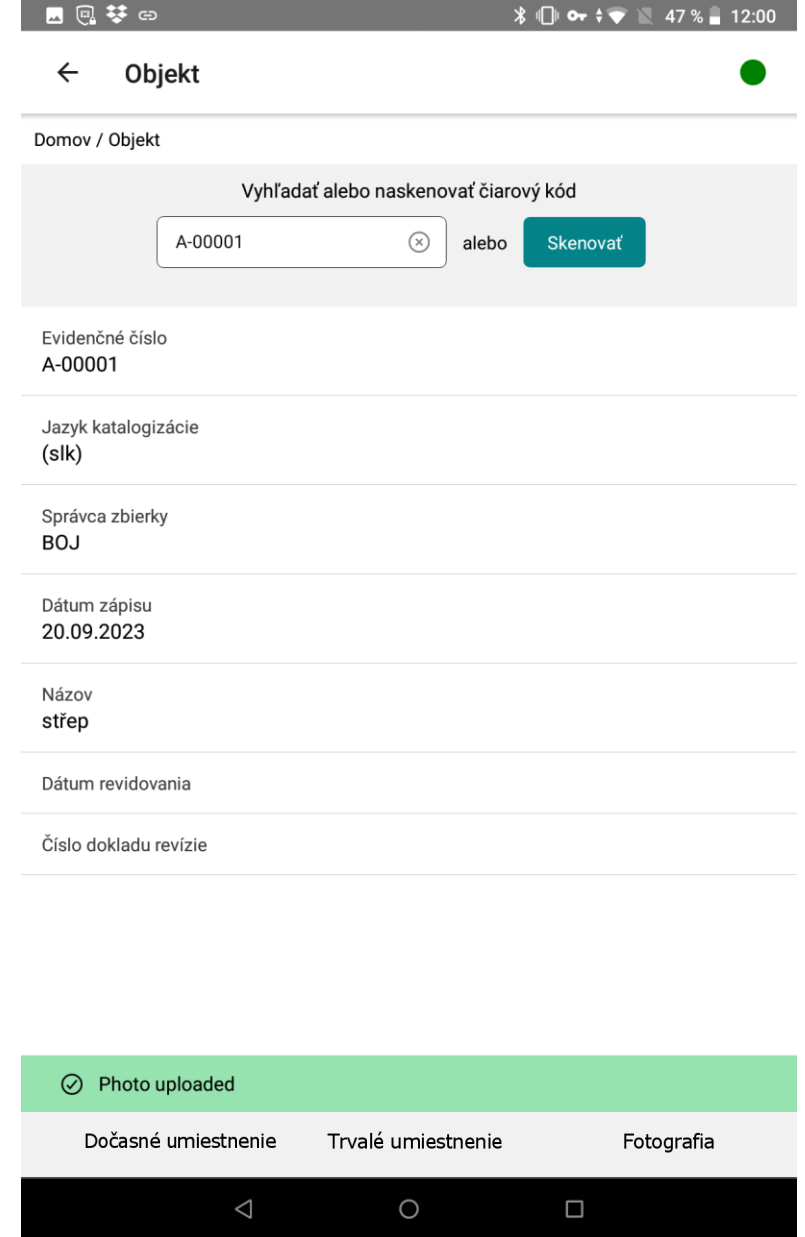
47 % 12:00

Objekt

Domov / Objekt

Vyhľadať alebo naskenovať čiarový kód

A-00001

alebo

Skenovať

Evidenčné číslo
A-00001

Jazyk katalogizácie
(slk)

Správca zbierky
BOJ

Dátum zápisu
20.09.2023

Názov
střep

Dátum revidovania

Číslo dokladu revízie

Photo uploaded

Dočasné umiestnenie

Trvalé umiestnenie

Fotografia